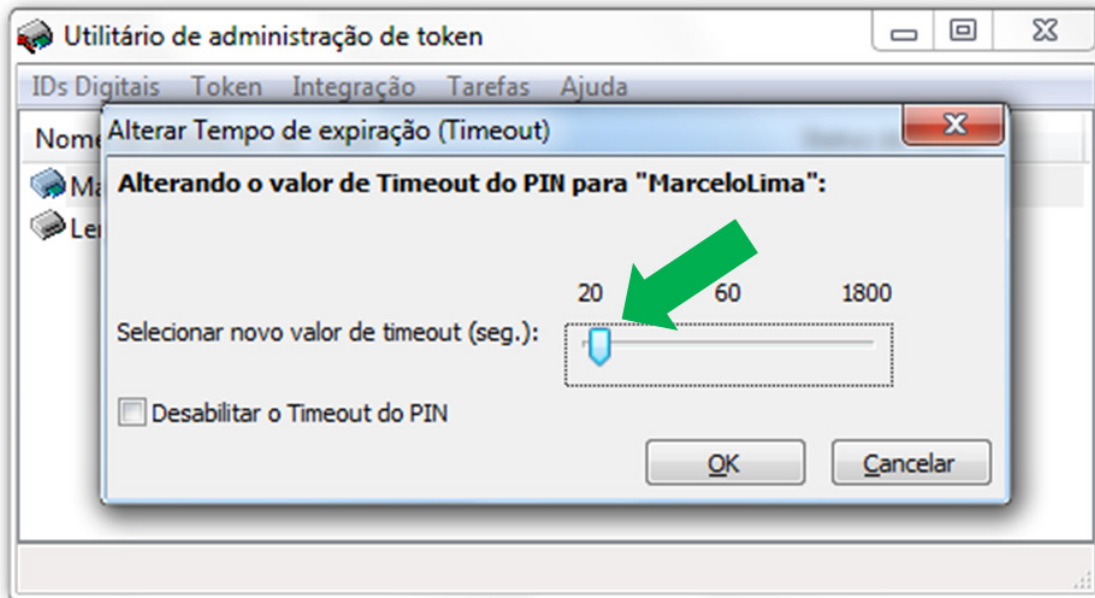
Utilitário de administração de token

IDs Digitais Token Integração Tarefas Ajuda

Nome

Ma

Le

Alterar Tempo de expiração (Timeout)

Alterando o valor de Timeout do PIN para "MarceloLima":

20 60 1800

Selecionar novo valor de timeout (seg.):

Desabilitar o Timeout do PIN

OK

Cancelar